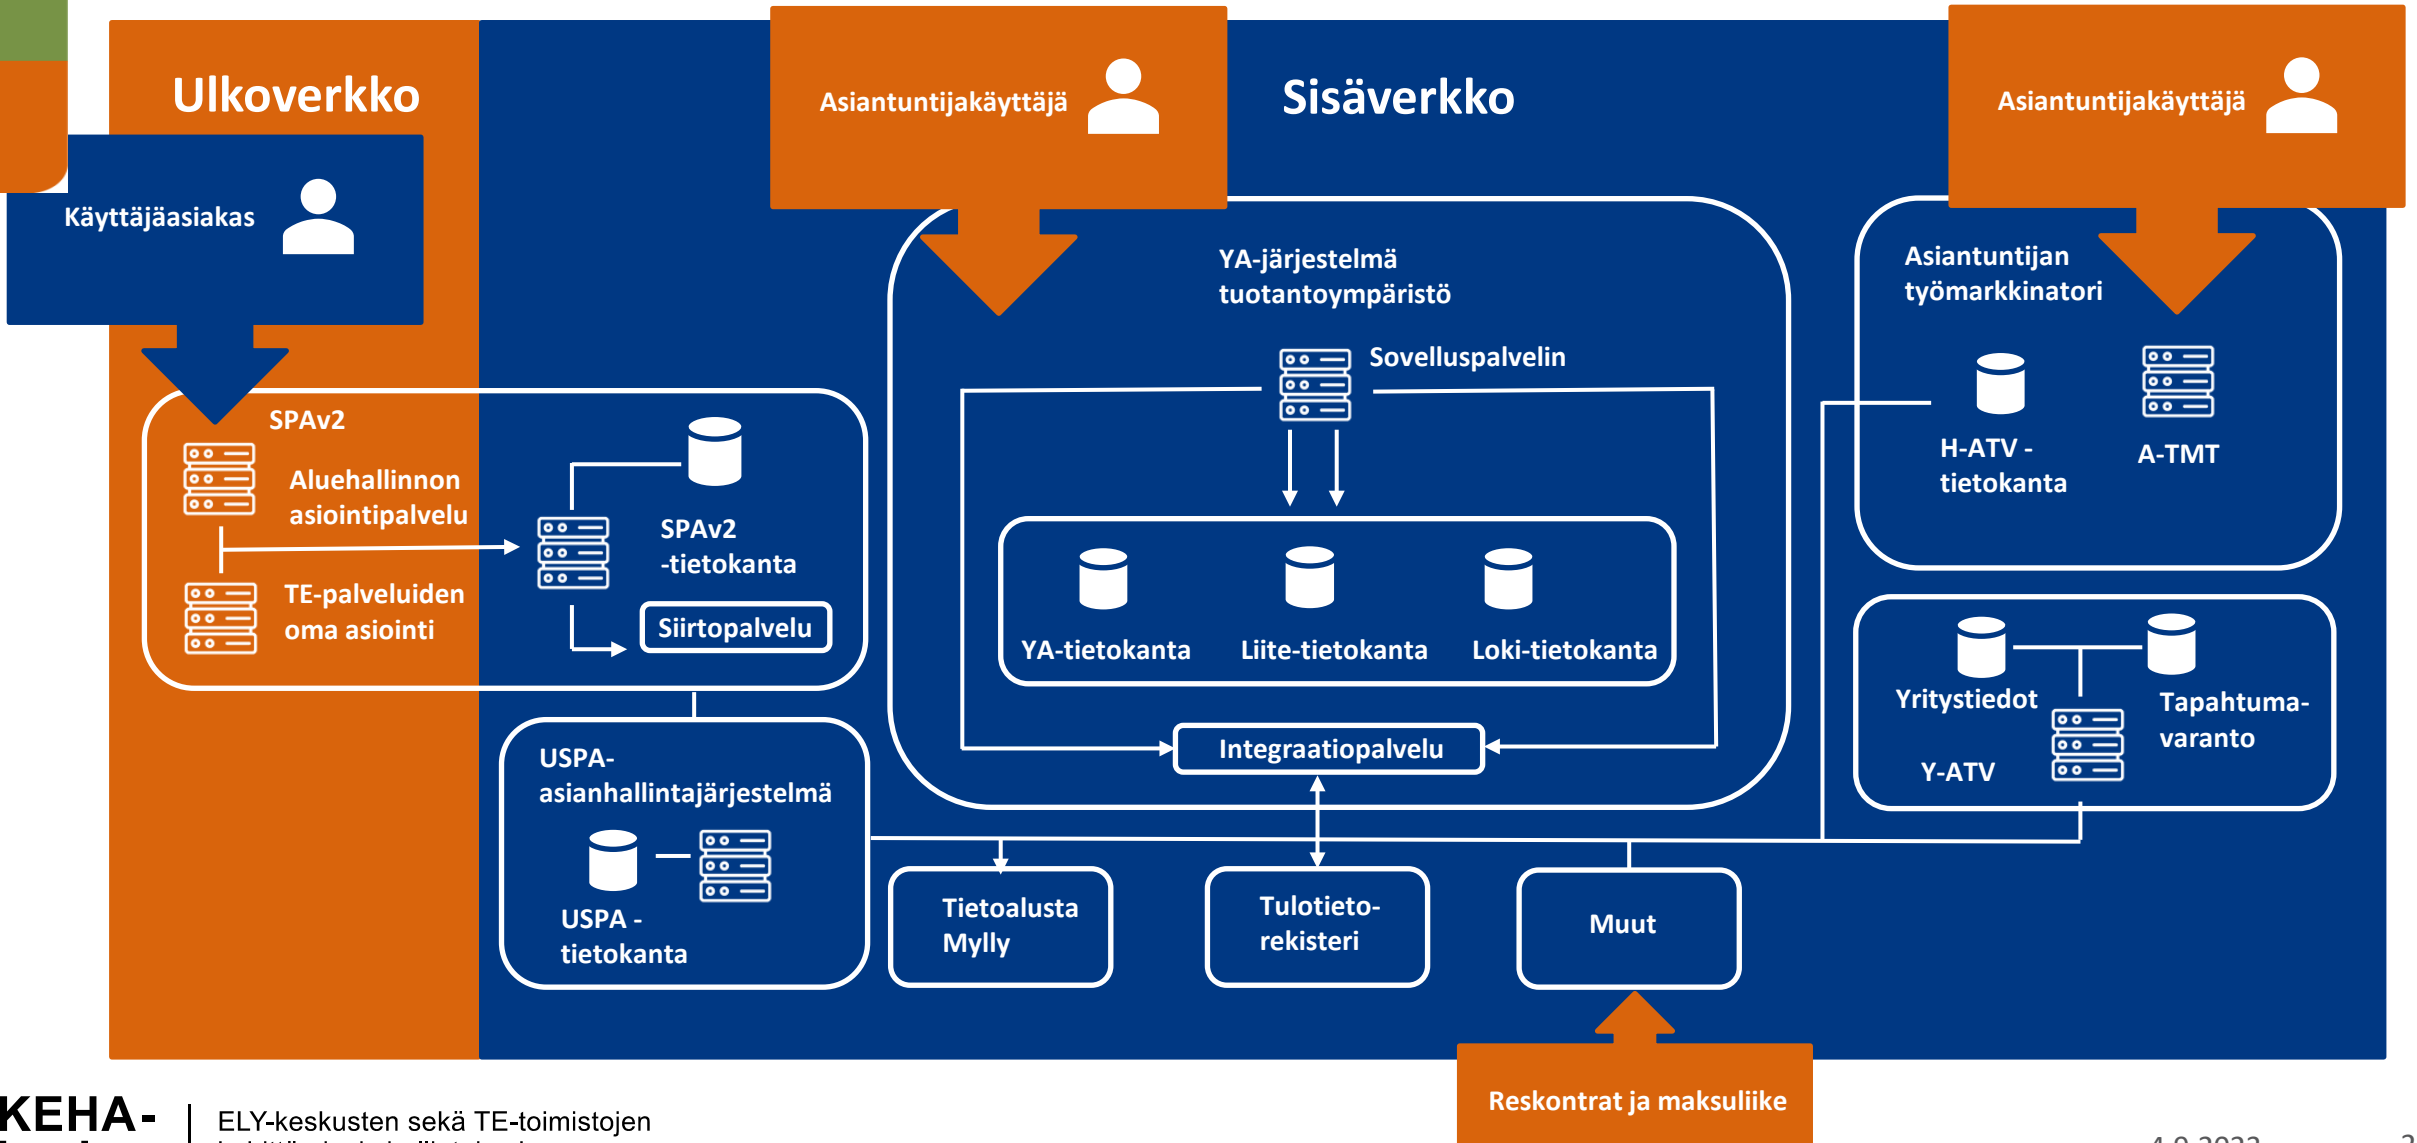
Ulkoverkko

Asiantuntijakäyttäjä

Sisäverkko

Asiantuntijakäyttäjä

Käyttäjäasiakas

YA-järjestelmä tuotantoympäristö

Asiantuntijan työmarkkinatori

Sovelluspalvelin

H-ATV - tietokanta

A-TMT

SPAv2

Aluehallinnon asiointipalvelu

SPAv2 -tietokanta

TE-palveluiden oma asiointi

Siirtopalvelu

YA-tietokanta

Liite-tietokanta

Loki-tietokanta

Yritystiedot

Tapahtuma-varanto

Y-ATV

USPA-asianhallintajärjestelmä

Integraatiopalvelu

USPA - tietokanta

Tietoalusta Mylly

Tulotieto-rekisteri

Muut

Reskontrat ja maksuliike

KEHA-

ELY-keskusten sekä TE-toimistojen

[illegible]